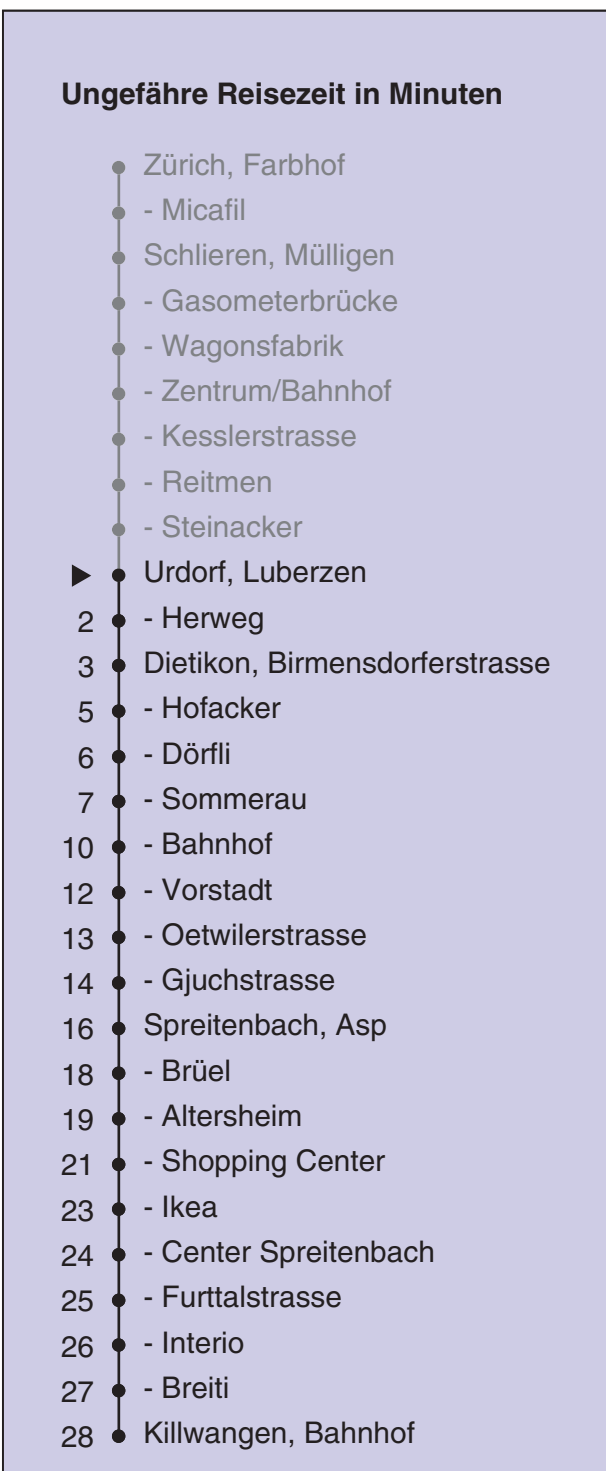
Ungefähre Reisezeit in Minuten

Zürich, Farbhof
- Micafil
Schlieren, Mülligen
- Gasometerbrücke
- Wagonsfabrik
- Zentrum/Bahnhof
- Kesslerstrasse
- Reitmen
- Steinacker
▶ Urdorf, Luberzen
2 - Herweg
3 Dietikon, Birmensdorferstrasse
5 - Hofacker
6 - Dörfli
7 - Sommerau
10 - Bahnhof
12 - Vorstadt
13 - Oetwilerstrasse
14 - Gjuchstrasse
16 Spreitenbach, Asp
18 - Brüel
19 - Altersheim
21 - Shopping Center
23 - Ikea
24 - Center Spreitenbach
25 - Furttalstrasse
26 - Interio
27 - Breiti
28 Killwangen, Bahnhof